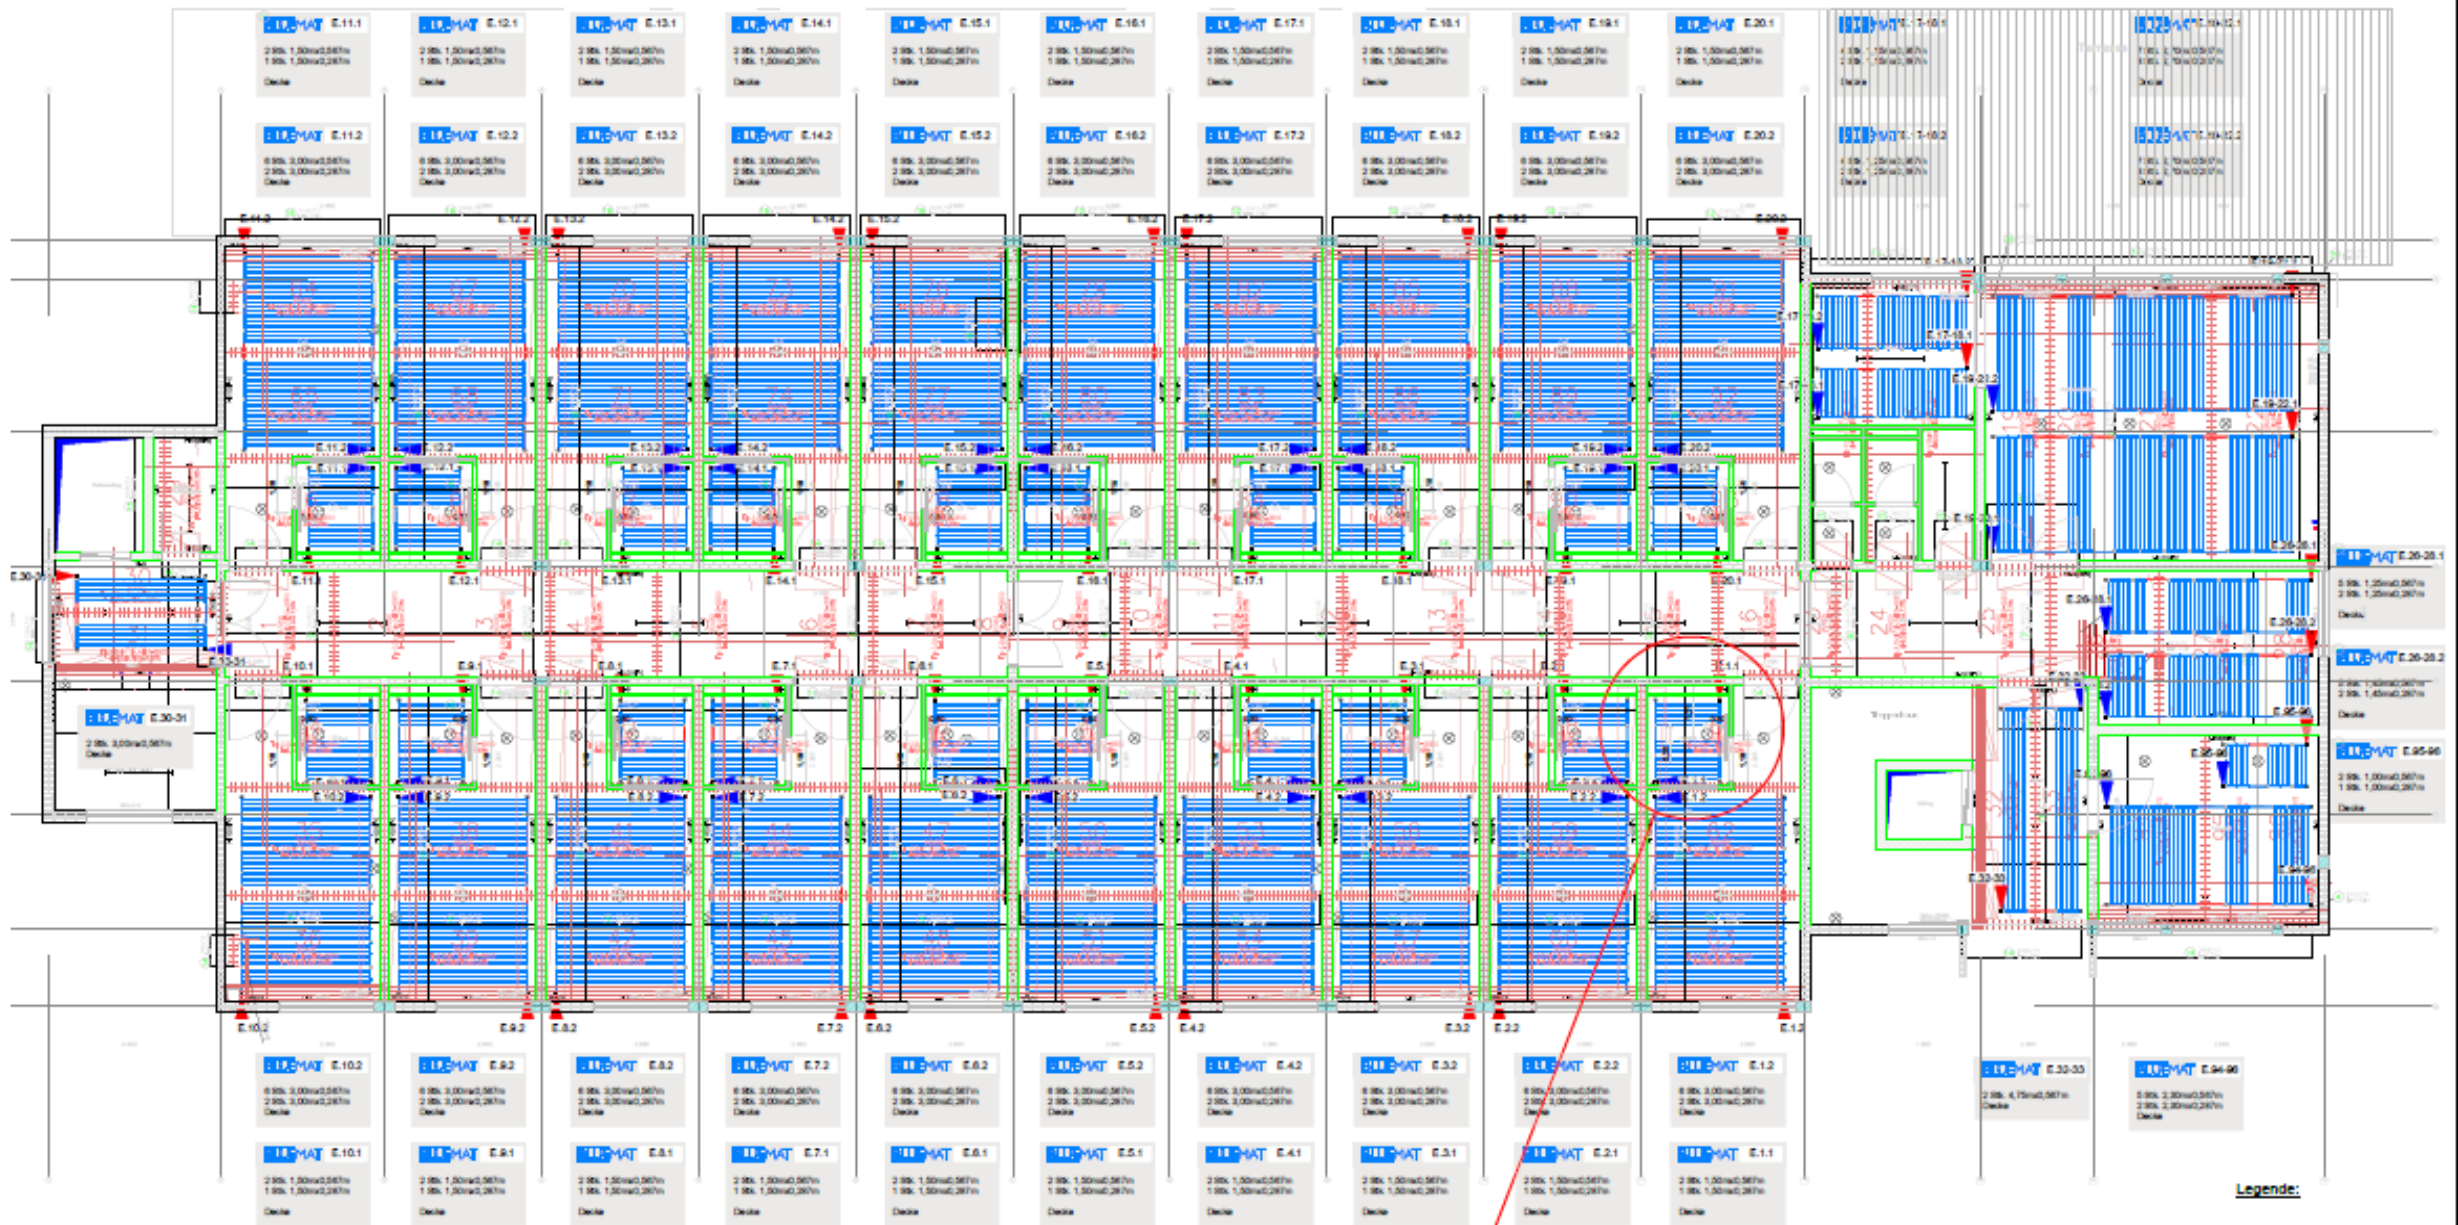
BLUEMAT E.11.1
BLUEMAT E.12.1
BLUEMAT E.13.1
BLUEMAT E.14.1
BLUEMAT E.15.1
BLUEMAT E.16.1
BLUEMAT E.17.1
BLUEMAT E.18.1
BLUEMAT E.19.1
BLUEMAT E.20.1

BLUEMAT E.11.2
BLUEMAT E.12.2
BLUEMAT E.13.2
BLUEMAT E.14.2
BLUEMAT E.15.2
BLUEMAT E.16.2
BLUEMAT E.17.2
BLUEMAT E.18.2
BLUEMAT E.19.2
BLUEMAT E.20.2

BLUEMAT E.26-28.1
BLUEMAT E.26-28.2
BLUEMAT E.95-96
BLUEMAT E.30-31

BLUEMAT E.10.2
BLUEMAT E.9.2
BLUEMAT E.8.2
BLUEMAT E.7.2
BLUEMAT E.6.2
BLUEMAT E.5.2
BLUEMAT E.4.2
BLUEMAT E.3.2
BLUEMAT E.2.2
BLUEMAT E.1.2
BLUEMAT E.32-33
BLUEMAT E.94-96

BLUEMAT E.10.1
BLUEMAT E.9.1
BLUEMAT E.8.1
BLUEMAT E.7.1
BLUEMAT E.6.1
BLUEMAT E.5.1
BLUEMAT E.4.1
BLUEMAT E.3.1
BLUEMAT E.2.1
BLUEMAT E.1.1

Legende: